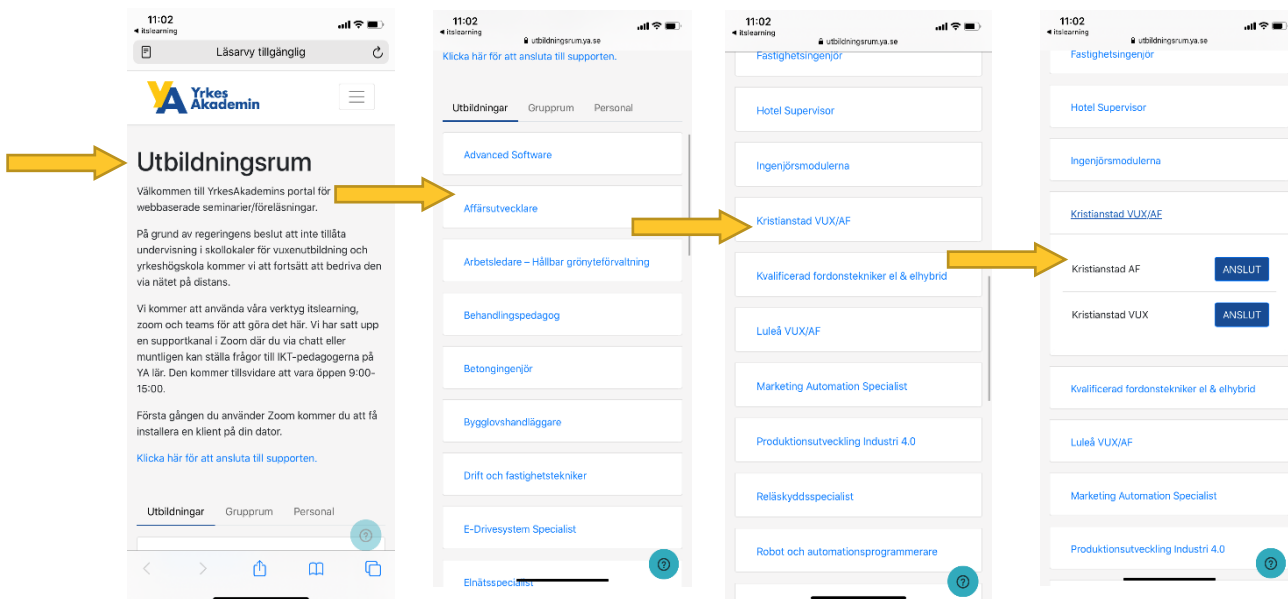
11:02
◂ itslearning
Läsarvy tillgänglig

YA Yrkes Akademin

Utbildningsrum

Välkommen till YrkesAkademins portal för webbaserade seminarier/föreläsningar.

På grund av regeringens beslut att inte tillåta undervisning i skollokaler för vuxenutbildning och yrkeshögskola kommer vi att fortsätt att bedriva den via nätet på distans.

Vi kommer att använda våra verktyg itslearning, zoom och teams för att göra det här. Vi har satt upp en supportkanal i Zoom där du via chatt eller muntligen kan ställa frågor till IKT-pedagogerna på YA lär. Den kommer tillsvidare att vara öppen 9:00-15:00.

Första gången du använder Zoom kommer du att få installera en klient på din dator.

Klicka här för att ansluta till supporten.

Utbildningar Grupprum Personal

11:02
◂ itslearning
utbildningsrum.ya.se
Klicka här för att ansluta till supporten.

Utbildningar Grupprum Personal

Advanced Software
Affärsutvecklare
Arbetsledare – Hållbar grönyteförvaltning
Behandlingspedagog
Betongingenjör
Bygglovshandläggare
Drift och fastighetstekniker
E-Drivesystem Specialist
Elnätsspecialist

11:02
◂ itslearning
utbildningsrum.ya.se
Fastighetsingenjör
Hotel Supervisor
Ingenjörsmodulerna
Kristianstad VUX/AF
Kvalificerad fordonstekniker el & elhybrid
Luleå VUX/AF
Marketing Automation Specialist
Produktionsutveckling Industri 4.0
Reläskyddsspecialist
Robot och automationsprogrammerare

11:02
◂ itslearning
utbildningsrum.ya.se
Fastighetsingenjör
Hotel Supervisor
Ingenjörsmodulerna
Kristianstad VUX/AF
Kristianstad AF ANSLUT
Kristianstad VUX ANSLUT
Kvalificerad fordonstekniker el & elhybrid
Luleå VUX/AF
Marketing Automation Specialist
Produktionsutveckling Industri 4.0